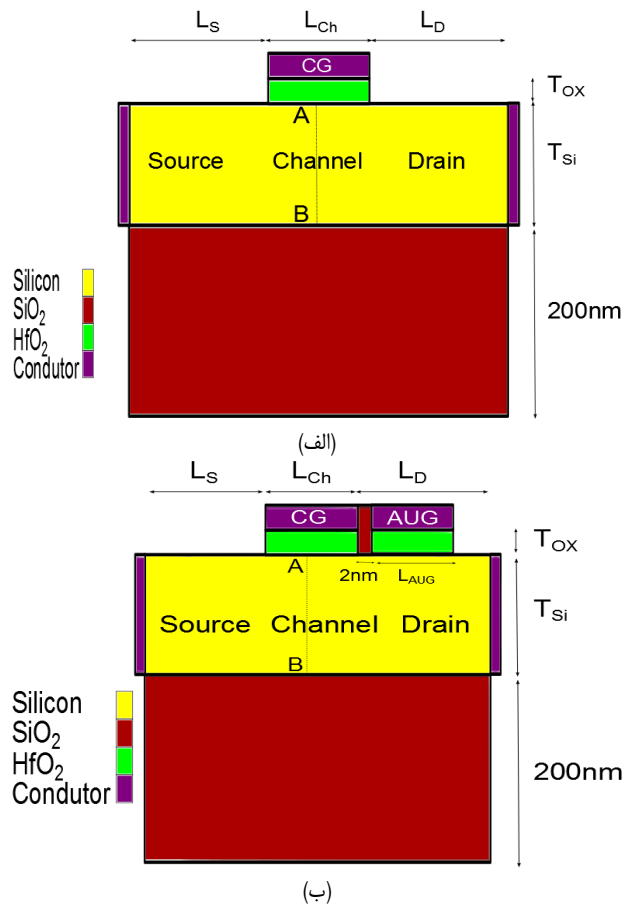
$L_S$ $L_{Ch}$ $L_D$

CG

$T_{OX}$

A

Source Channel Drain

$T_{Si}$

B

Silicon
$SiO_2$
$HfO_2$
Condutor

200nm

(الف)

$L_S$ $L_{Ch}$ $L_D$

CG AUG

$T_{OX}$

A 2nm $L_{AUG}$

Source Channel Drain

$T_{Si}$

B

Silicon
$SiO_2$
$HfO_2$
Condutor

200nm

(ب)